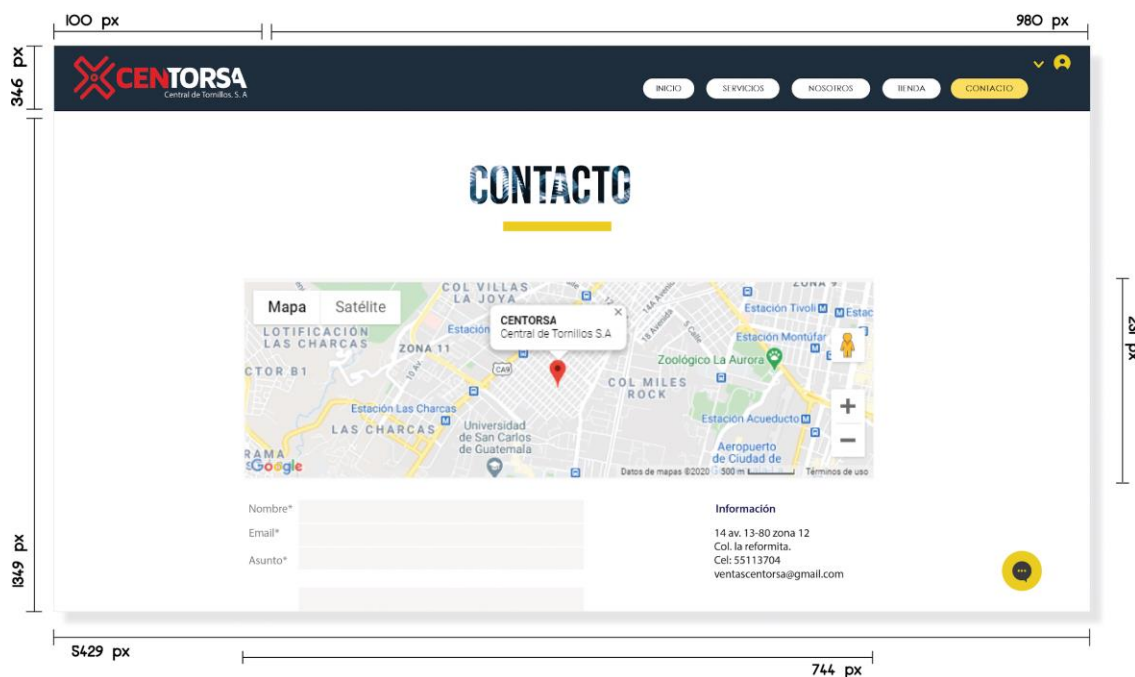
100 px

980 px

346 px

CENTORSA
Central de Tornillos, S. A

INICIO SERVICIOS NOSOTROS TIENDA CONTACTO

CONTACTO

Mapa Satélite

CENTORSA
Central de Tornillos S.A

COL VILLAS LA JOYA
LOTIFICACION LAS CHARCAS
ZONA 11
CTOR B1
Estación Las Charcas
LAS CHARCAS
Universidad de San Carlos de Guatemala
RAMA
Estación Tivoli
Estación Montúfar
Zoológico La Aurora
COL MILES ROCK
Estación Acueducto
Aeropuerto de Ciudad de
ZONA 9
CA9
Google
Datos de mapas ©2020 500 m Términos de uso

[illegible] px

Nombre*
Email*
Asunto*

Información

14 av. 13-80 zona 12
Col. la reformita.
Cel: 55113704
ventascentorsa@gmail.com

1349 px

5429 px

744 px